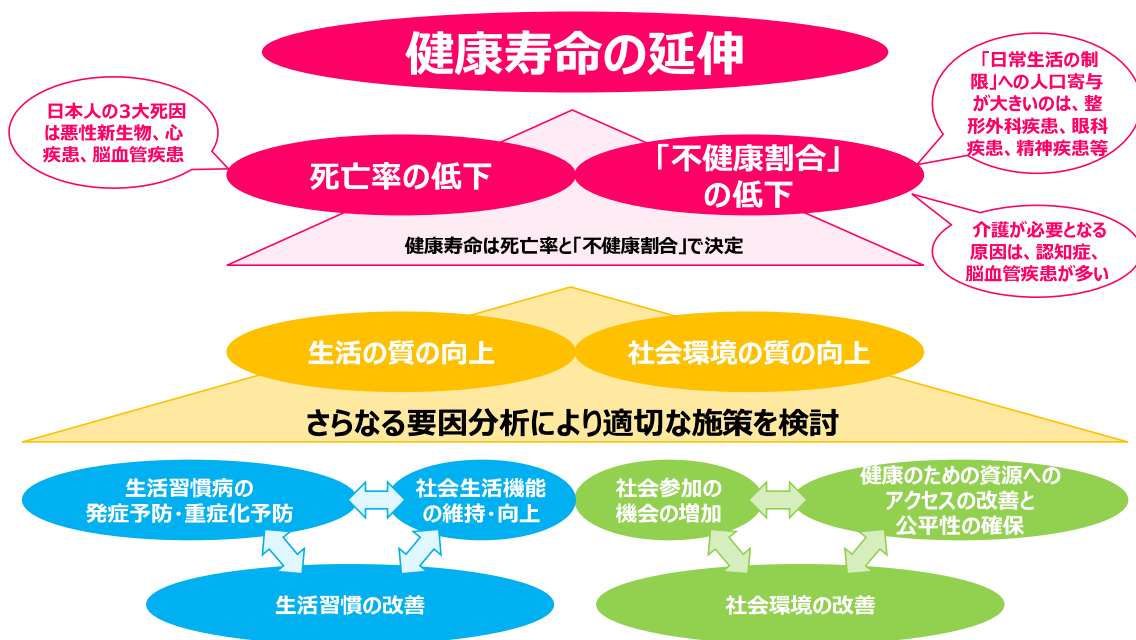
健康寿命の延伸

日本人の3大死因は悪性新生物、心疾患、脳血管疾患

「日常生活の制限」への人口寄与が大きいのは、整形外科疾患、眼科疾患、精神疾患等

死亡率の低下

「不健康割合」の低下

介護が必要となる原因は、認知症、脳血管疾患が多い

健康寿命は死亡率と「不健康割合」で決定

生活の質の向上

社会環境の質の向上

さらなる要因分析により適切な施策を検討

生活習慣病の発症予防・重症化予防

社会生活機能の維持・向上

社会参加の機会の増加

健康のための資源へのアクセスの改善と公平性の確保

生活習慣の改善

社会環境の改善